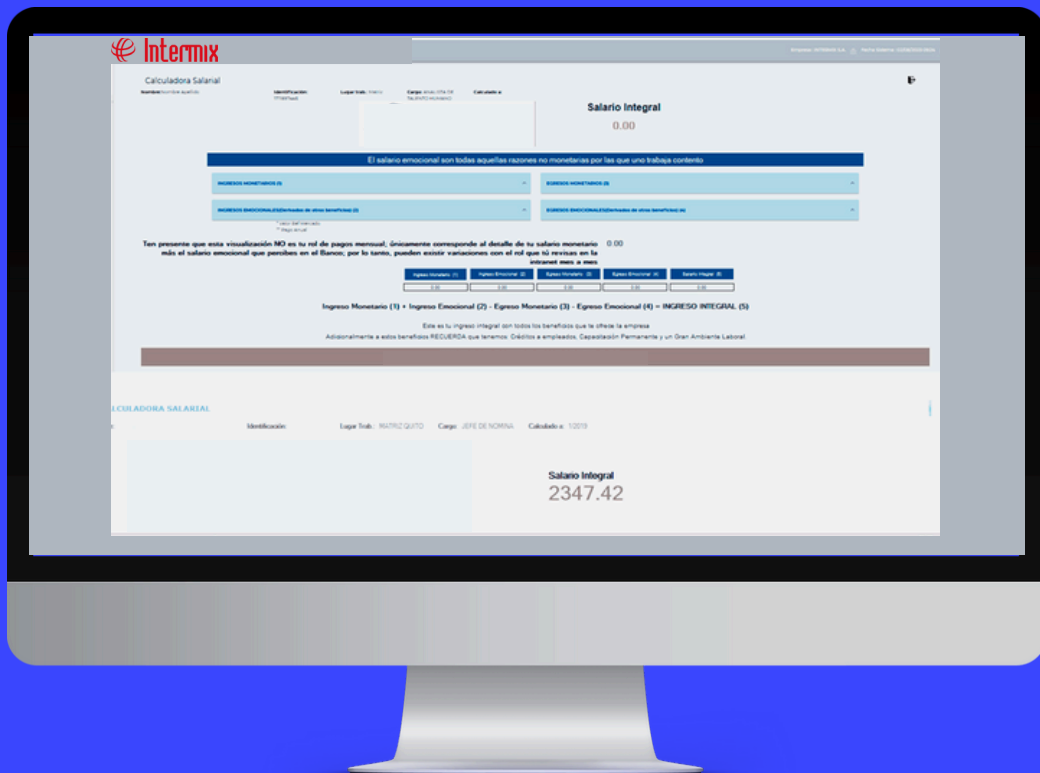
Intermix

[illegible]

Calculadora Salarial

Nombre: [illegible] Identificación: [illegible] Lugar trab.: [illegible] Cargo: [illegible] Calculado a: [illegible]

Salario Integral
0.00

El salario emocional son todas aquellas razones no monetarias por las que uno trabaja contento

INGRESOS MONETARIOS (1)

EGRESOS MONETARIOS (3)

INGRESOS EMOCIONALES(Derivados de otros beneficios) (2)

EGRESOS EMOCIONALES(Derivados de otros beneficios) (4)

Ten presente que esta visualización NO es tu rol de pagos mensual, únicamente corresponde al detalle de tu salario monetario más el salario emocional que percibes en el Banco; por lo tanto, pueden existir variaciones con el rol que tú revisas en la intranet mes a mes

0.00

| Ingreso Monetario (1) | Ingreso Emocional (2) | Egreso Monetario (3) | Egreso Emocional (4) | Salario Integral (5) |
|---|---|---|---|---|
| 0.00 | 0.00 | 0.00 | 0.00 | 0.00 |

Ingreso Monetario (1) + Ingreso Emocional (2) - Egreso Monetario (3) - Egreso Emocional (4) = INGRESO INTEGRAL (5)

Este es tu ingreso integral con todos los beneficios que te ofrece la empresa

Adicionalmente a estos beneficios RECUERDA que tenemos: Créditos a empleados, Capacitación Permanente y un Gran Ambiente Laboral

CALCULADORA SALARIAL

Identificación Lugar Trab.: MATRIZ QUITO Cargo: JEFE DE NOMINA Calculado a: 1/2019

Salario Integral
2347.42